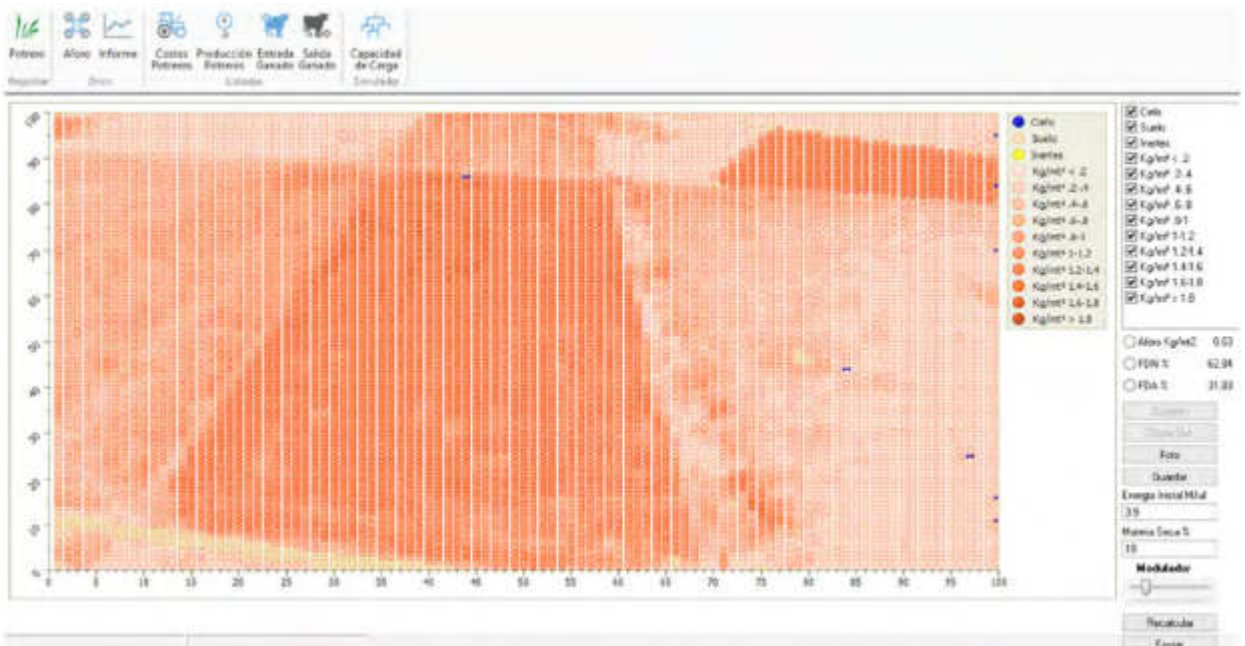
Potrero Aforo Informe Costos Potreros Producción Potreros Entrada Ganado Salida Ganado Capacidad de Carga

Registrar Dron Estados Simulador

Cielo
Suelo
Inertes
Kg/m² < .2
Kg/m² .2-.4
Kg/m² .4-.6
Kg/m² .6-.8
Kg/m² .8-1
Kg/m² 1-1.2
Kg/m² 1.2-1.4
Kg/m² 1.4-1.6
Kg/m² 1.6-1.8
Kg/m² > 1.8

0 5 10 15 20 25 30 35 40 45 50 55 60 65 70 75 80 85 90 95 100

Cielo
Suelo
Inertes
Kg/m² < .2
Kg/m² .2-.4
Kg/m² .4-.6
Kg/m² .6-.8
Kg/m² .8-1
Kg/m² 1-1.2
Kg/m² 1.2-1.4
Kg/m² 1.4-1.6
Kg/m² 1.6-1.8
Kg/m² > 1.8

Aforo Kg/m2 0.53
FDN % 62.84
FDA % 31.83

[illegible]
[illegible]
Foto
Guardar

Energía Inicial MJ/d
3.9
Materia Seca %
18
Modulador

Recalcular
Enviar